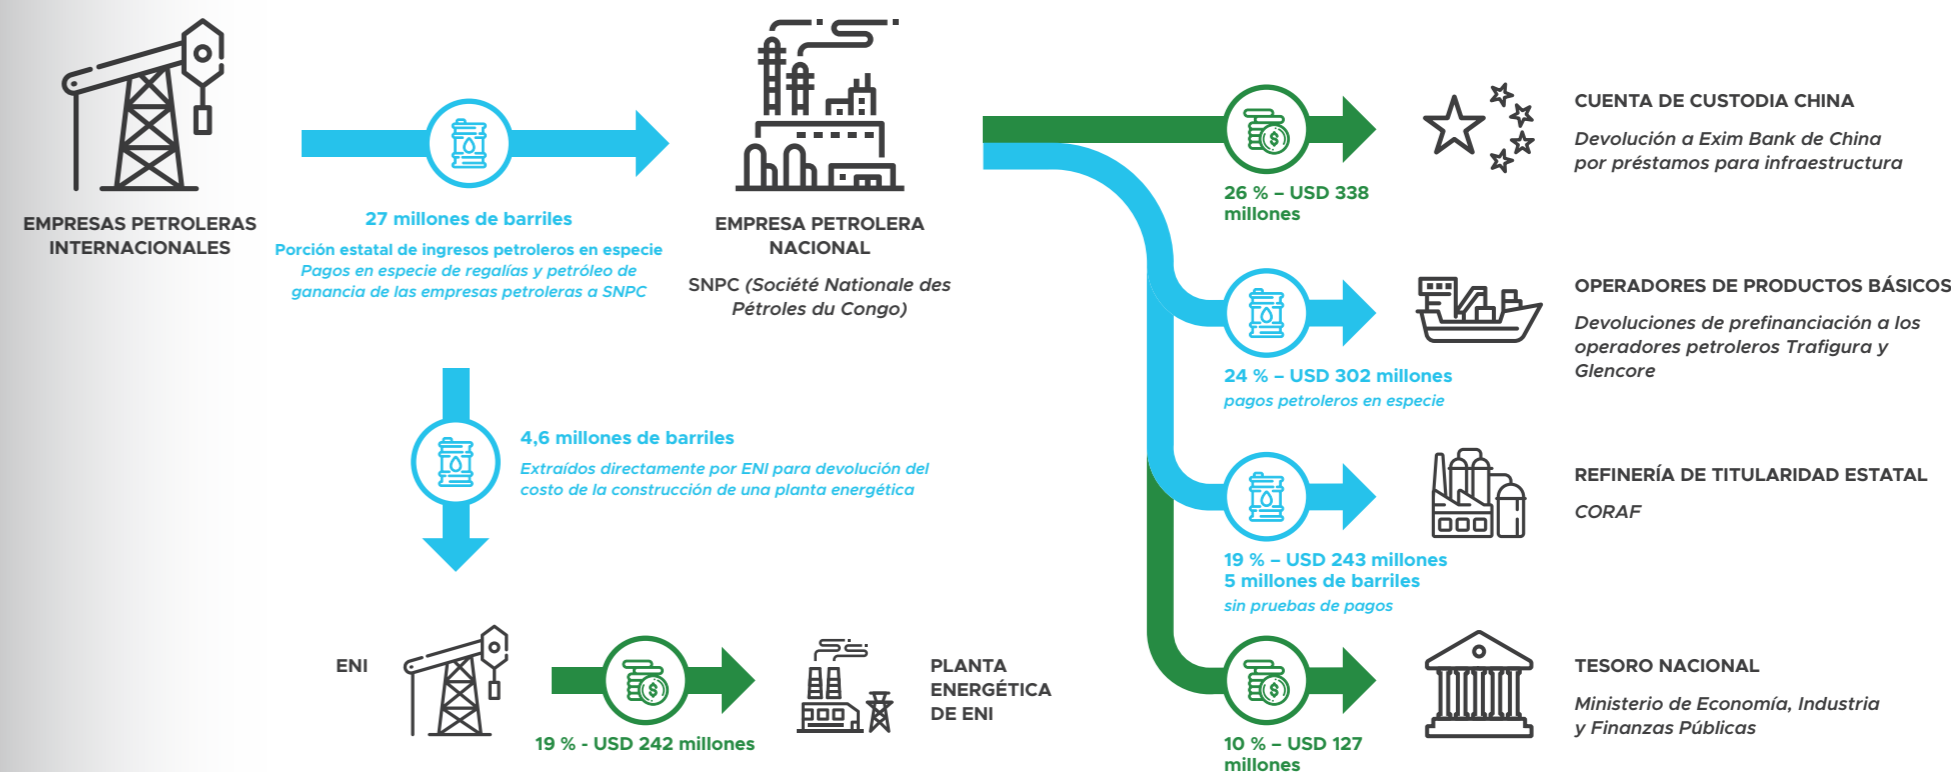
EMPRESAS PETROLERAS INTERNACIONALES

27 millones de barriles

Porción estatal de ingresos petroleros en especie

Pagos en especie de regalías y petróleo de ganancia de las empresas petroleras a SNPC

EMPRESA PETROLERA NACIONAL

SNPC (Société Nationale des Pétroles du Congo)

4,6 millones de barriles

Extraídos directamente por ENI para devolución del costo de la construcción de una planta energética

ENI

19 % - USD 242 millones

PLANTA ENERGÉTICA DE ENI

26 % – USD 338 millones

CUENTA DE CUSTODIA CHINA

Devolución a Exim Bank de China por préstamos para infraestructura

24 % – USD 302 millones

pagos petroleros en especie

OPERADORES DE PRODUCTOS BÁSICOS

Devoluciones de prefinanciación a los operadores petroleros Trafigura y Glencore

19 % – USD 243 millones

5 millones de barriles

sin pruebas de pagos

REFINERÍA DE TITULARIDAD ESTATAL

CORAF

10 % – USD 127 millones

TESORO NACIONAL

Ministerio de Economía, Industria y Finanzas Públicas